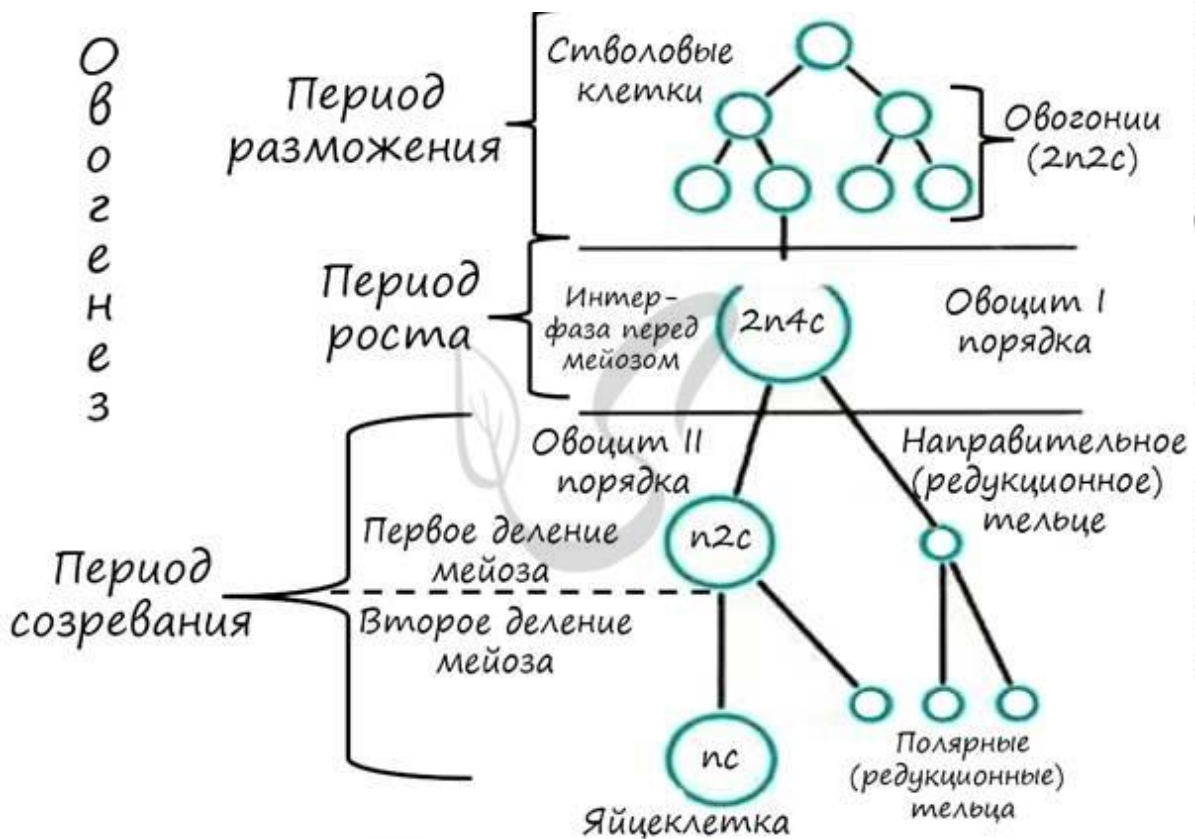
Овогенез

Период размножения

Стволовые клетки

Овогонии (2n2c)

Период роста

Интерфаза перед мейозом

2n4c

Овоцит I порядка

Овоцит II порядка

Направительное (редукционное) тельце

Период созревания

Первое деление мейоза

n2c

Второе деление мейоза

nc

Яйцеклетка

Полярные (редукционные) тельца